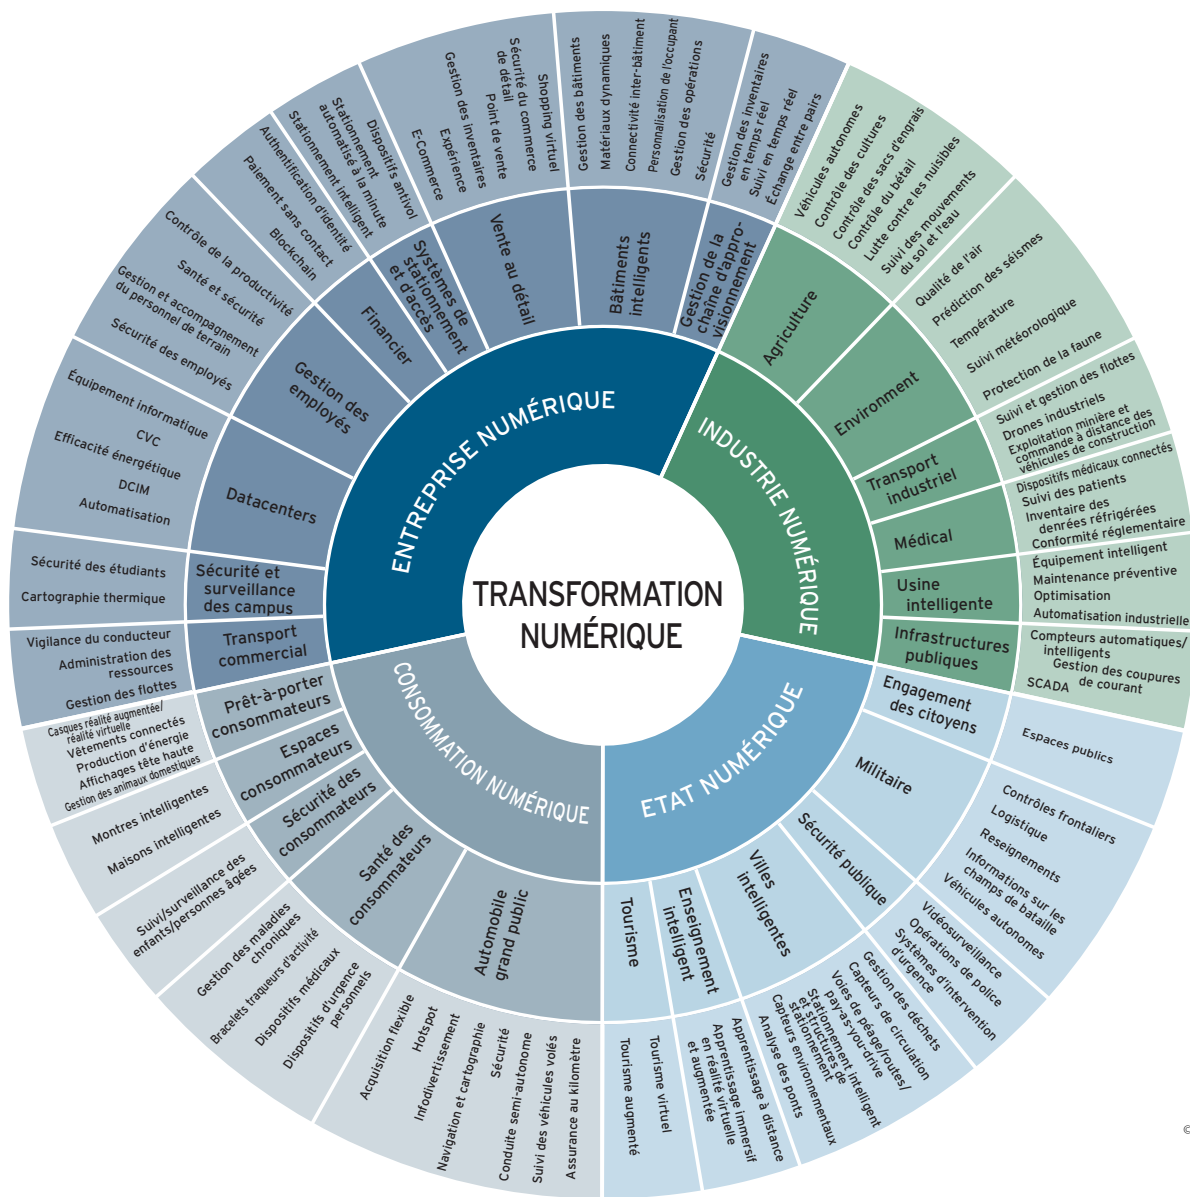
TRANSFORMATION NUMÉRIQUE

ENTREPRISE NUMÉRIQUE

Systèmes de stationnement et d'accès
Dispositifs antivol
Stationnement automatisé à la minute
Stationnement intelligent

Vente au détail
Shopping virtuel
Sécurité du commerce de détail
Point de vente
Gestion des inventaires
Expérience
E-Commerce

Bâtiments intelligents
Gestion des bâtiments
Matériaux dynamiques
Connectivité inter-bâtiment
Personnalisation de l'occupant
Gestion des opérations
Sécurité

Gestion de la chaîne d'approvisionnement
Gestion des inventaires en temps réel
Suivi en temps réel
Échange entre pairs

Financier
Authentification d'identité
Paiement sans contact
Blockchain

Gestion des employés
Contrôle de la productivité
Santé et sécurité
Gestion et accompagnement du personnel de terrain
Sécurité des employés

Datacenters
Équipement informatique
CVC
Efficacité énergétique
DCIM
Automatisation

Sécurité et surveillance des campus
Sécurité des étudiants
Cartographie thermique

Transport commercial
Vigilance du conducteur
Administration des ressources
Gestion des flottes

INDUSTRIE NUMÉRIQUE

Agriculture
Véhicules autonomes
Contrôle des cultures
Contrôle des sacs d'engrais
Contrôle du bétail
Lutte contre les nuisibles
Suivi des mouvements du sol et l'eau

Environnement
Qualité de l'air
Prédiction des séismes
Température
Suivi météorologique
Protection de la faune

Transport industriel
Suivi et gestion des flottes
Drones industriels
Exploitation minière et commande à distance des véhicules de construction

Médical
Dispositifs médicaux connectés
Suivi des patients
Inventaire des denrées réfrigérées
Conformité réglementaire

Usine intelligente
Équipement intelligent
Maintenance préventive
Optimisation
Automatisation industrielle

Infrastructures publiques
Compteurs automatiques/intelligents
Gestion des coupures de courant
SCADA

ETAT NUMÉRIQUE

Engagement des citoyens
Espaces publics

Militaire
Contrôles frontaliers
Logistique
Renseignements
Informations sur les champs de bataille
Véhicules autonomes

Sécurité publique
Vidéosurveillance
Opérations de police
Systèmes d'intervention d'urgence

Villes intelligentes
Gestion des déchets
Capteurs de circulation
Voies de péage/routes/pay-as-you-drive
Stationnement intelligent
Structures et stationnement
Capteurs environnementaux
Analyse des ponts

Enseignement intelligent
Apprentissage à distance
Apprentissage immersif en réalité virtuelle et augmentée

Tourisme
Tourisme virtuel
Tourisme augmenté

CONSOMMATION NUMÉRIQUE

Automobile grand public
Acquisition flexible
Hotspot
Infodivertissement
Navigation et cartographie
Sécurité
Conduite semi-autonome
Suivi des véhicules volés
Assurance au kilomètre

Santé des consommateurs
Gestion des maladies chroniques
Bracelets traqueurs d'activité
Dispositifs médicaux
Dispositifs d'urgence personnels

Sécurité des consommateurs
Suivi/surveillance des enfants/personnes âgées

Espaces consommateurs
Montres intelligentes
Maisons intelligentes

Prêt-à-porter consommateurs
Casques réalité augmentée/réalité virtuelle
Vêtements connectés
Production d'énergie
Affichages tête haute
Gestion des animaux domestiques

©